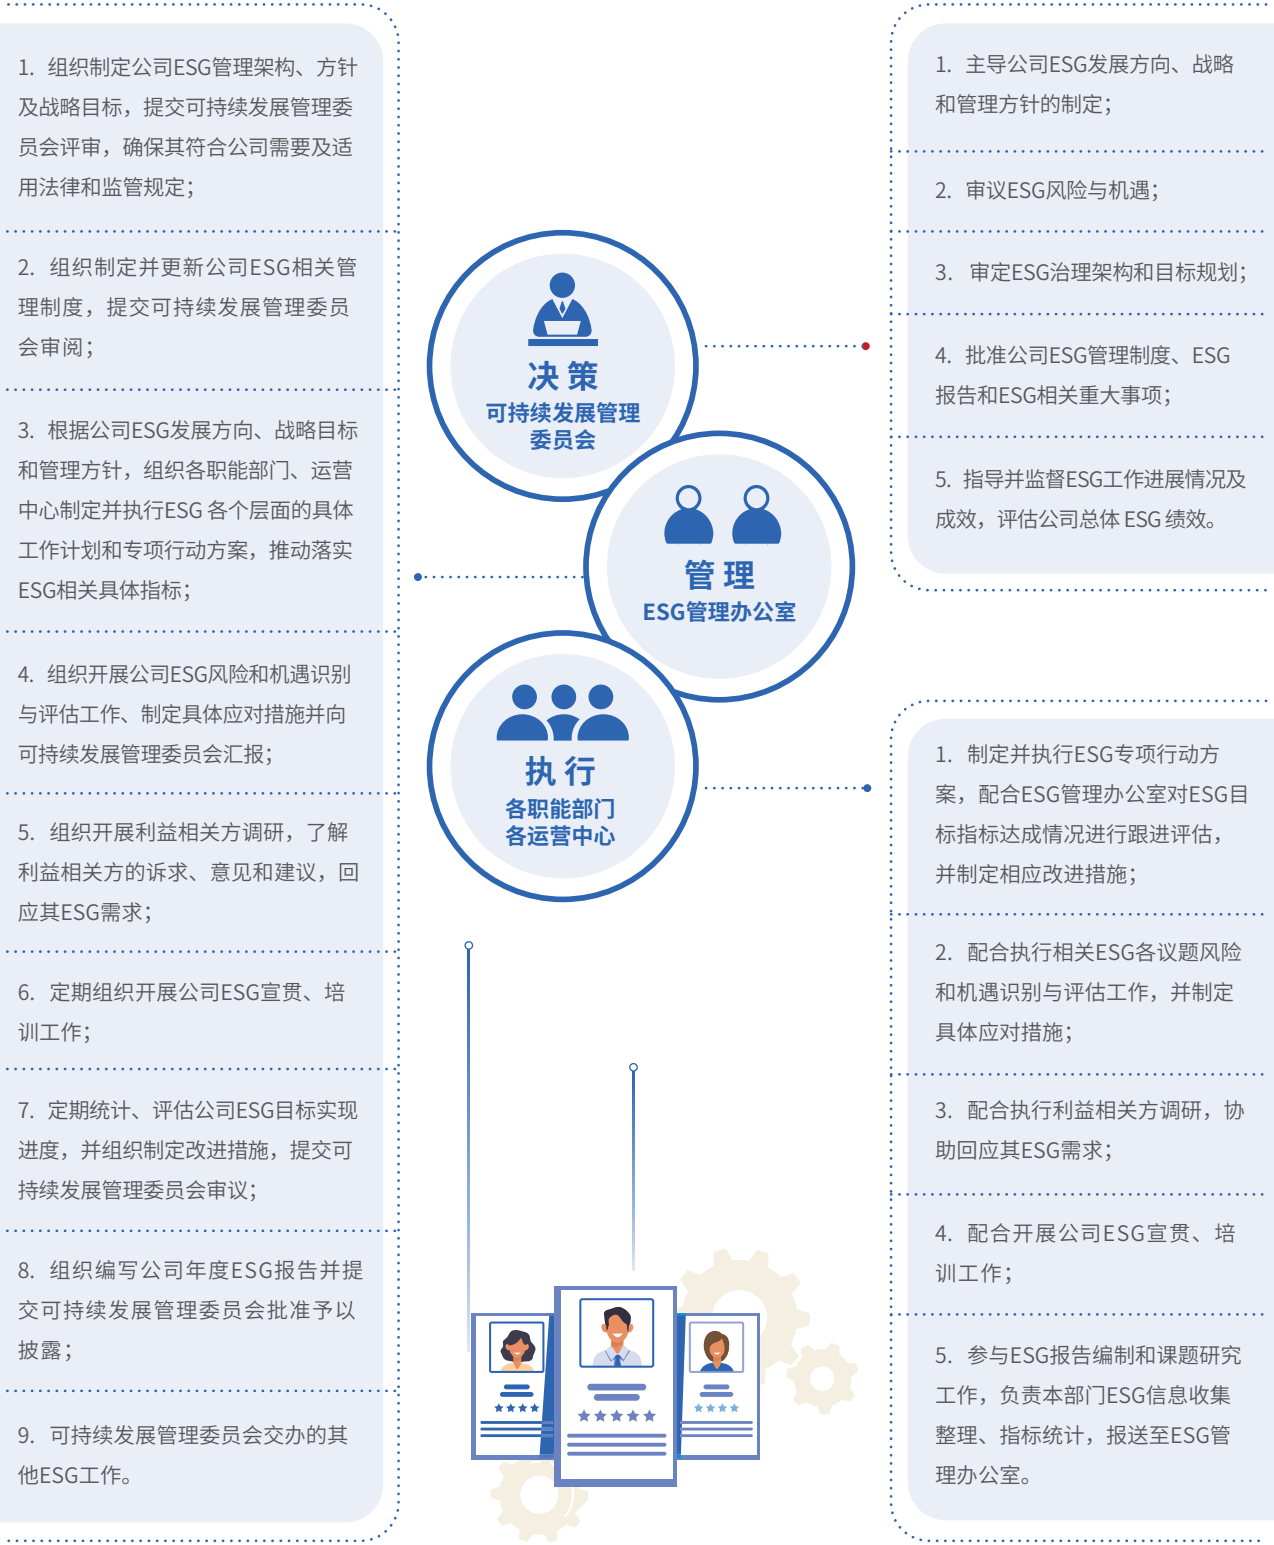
1. 组织制定公司ESG管理架构、方针及战略目标，提交可持续发展管理委员会评审，确保其符合公司需要及适用法律和监管规定；

2. 组织制定并更新公司ESG相关管理制度，提交可持续发展管理委员会审阅；

3. 根据公司ESG发展方向、战略目标和管理方针，组织各职能部门、运营中心制定并执行ESG各个层面的具体工作计划和专项行动方案，推动落实ESG相关具体指标；

4. 组织开展公司ESG风险和机遇识别与评估工作、制定具体应对措施并向可持续发展管理委员会汇报；

5. 组织开展利益相关方调研，了解利益相关方的诉求、意见和建议，回应其ESG需求；

6. 定期组织开展公司ESG宣贯、培训工作；

7. 定期统计、评估公司ESG目标实现进度，并组织制定改进措施，提交可持续发展管理委员会审议；

8. 组织编写公司年度ESG报告并提交可持续发展管理委员会批准予以披露；

9. 可持续发展管理委员会交办的其他ESG工作。

决 策
可持续发展管理委员会

管 理
ESG管理办公室

执 行
各职能部门
各运营中心

1. 主导公司ESG发展方向、战略和管理方针的制定；

2. 审议ESG风险与机遇；

3. 审定ESG治理架构和目标规划；

4. 批准公司ESG管理制度、ESG报告和ESG相关重大事项；

5. 指导并监督ESG工作进展情况及成效，评估公司总体ESG绩效。

1. 制定并执行ESG专项行动方案，配合ESG管理办公室对ESG目标指标达成情况进行跟进评估，并制定相应改进措施；

2. 配合执行相关ESG各议题风险和机遇识别与评估工作，并制定具体应对措施；

3. 配合执行利益相关方调研，协助回应其ESG需求；

4. 配合开展公司ESG宣贯、培训工作；

5. 参与ESG报告编制和课题研究工作，负责本部门ESG信息收集整理、指标统计，报送至ESG管理办公室。